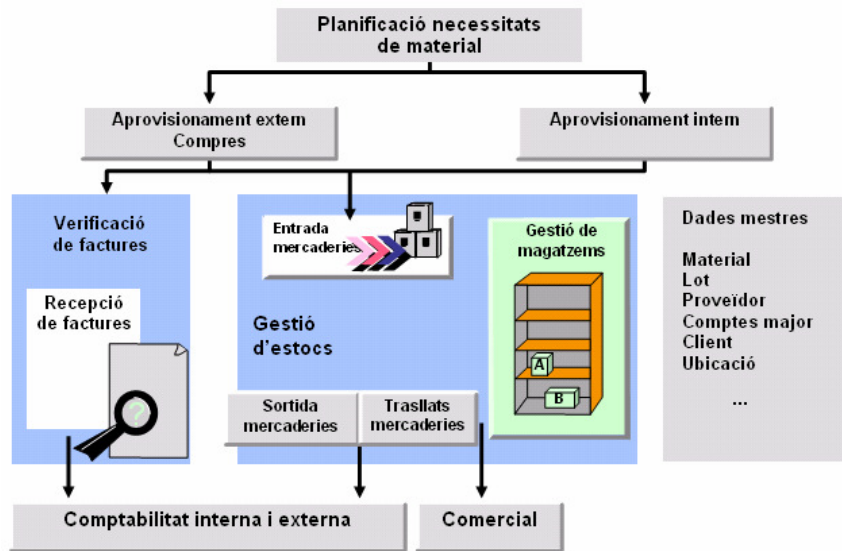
Planificació necessitats de material

Aprovisionament extem Compres

Aprovisionament intem

Verificació de factures

Recepció de factures

Entrada mercaderies

Gestió d'estocs

Gestió de magatzems

A

B

Sortida mercaderies

Trasllats mercaderies

Dades mestres

Material
Lot
Proveïdor
Comptes major
Client
Ubicació

...

Comptabilitat interna i externa

Comercial